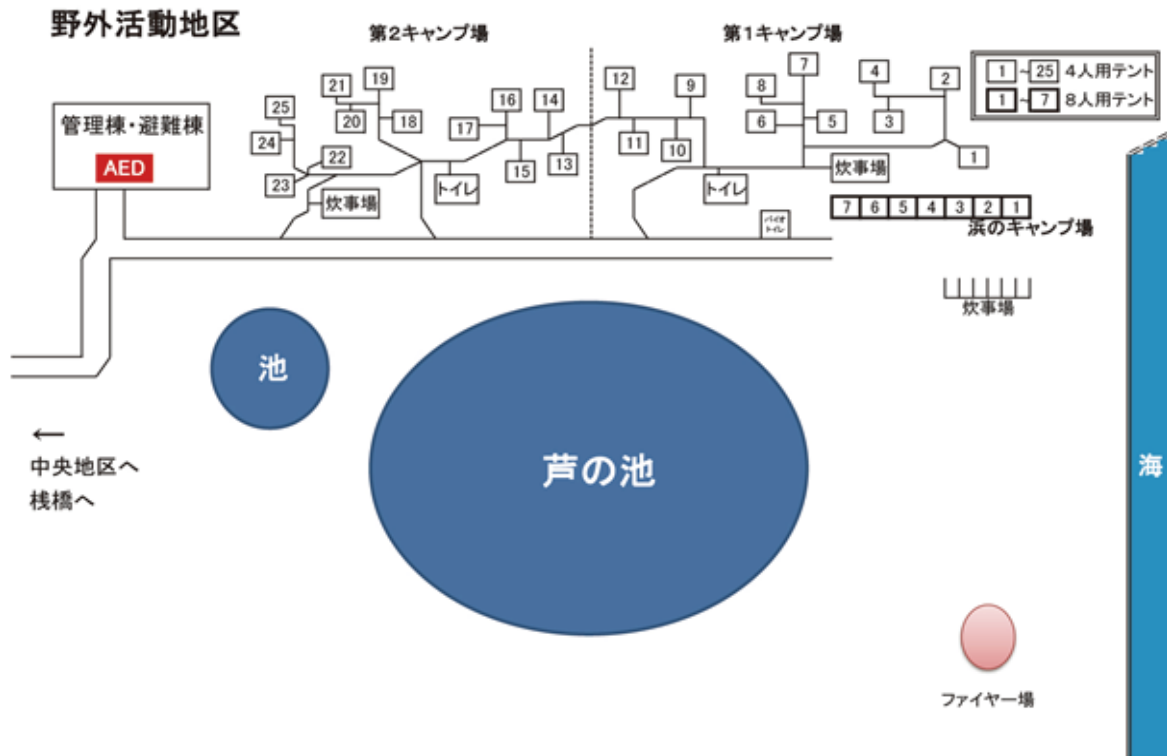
野外活動地区

第2キャンプ場

第1キャンプ場

1 ~ 25 4人用テント
1 ~ 7 8人用テント

管理棟・避難棟
AED

21 19
25
20 18
24
22
23
炊事場

16 14
17
15 13
トイレ

12 9
11 10
トイレ
バイオトイレ

8 7
6 5
4 2
3
1
炊事場

| 7 | 6 | 5 | 4 | 3 | 2 | 1 |
|---|---|---|---|---|---|---|

浜のキャンプ場

炊事場

池

芦の池

←
中央地区へ
桟橋へ

海

ファイヤー場